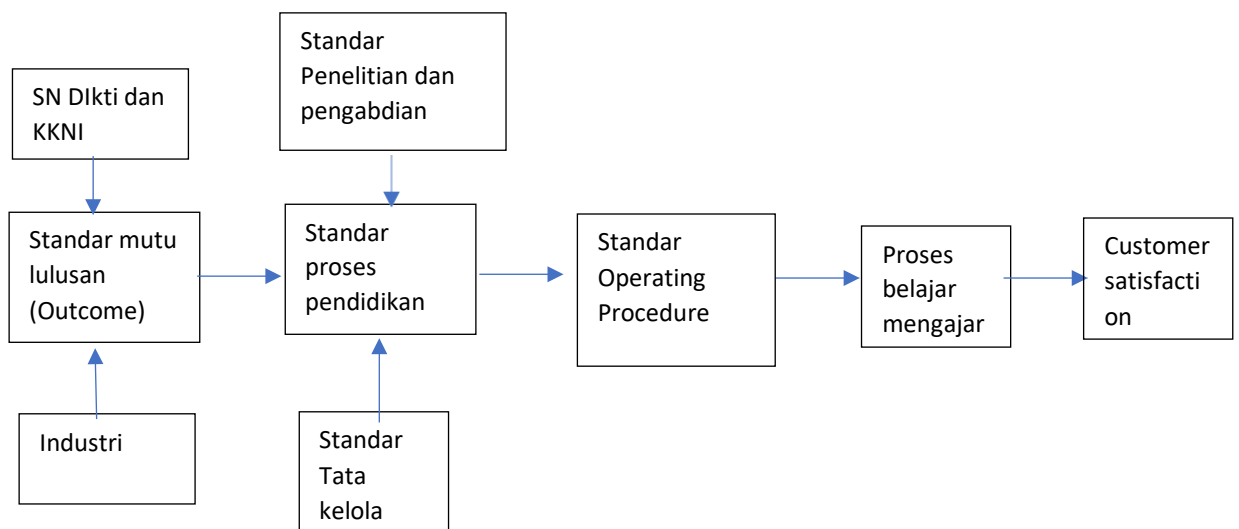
SN DIkti dan KKNI

Standar Penelitian dan pengabdian

Standar mutu lulusan (Outcome)

Standar proses pendidikan

Standar Operating Procedure

Proses belajar mengajar

Customer satisfaction

Industri

Standar Tata kelola